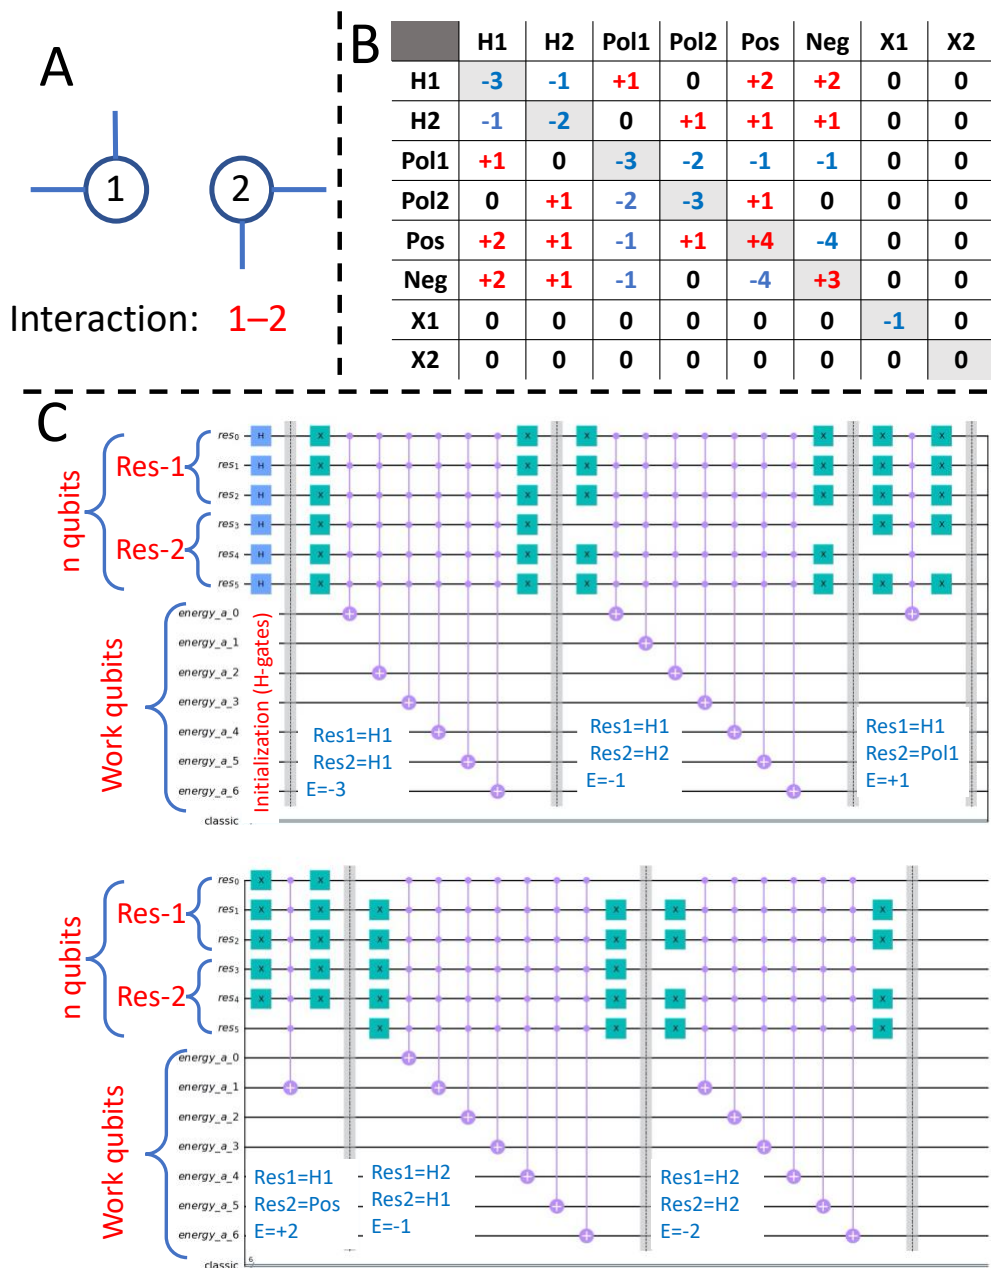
A

1

2

Interaction: 1–2

B

| | H1 | H2 | Pol1 | Pol2 | Pos | Neg | X1 | X2 |
|---|---|---|---|---|---|---|---|---|
| H1 | -3 | -1 | +1 | 0 | +2 | +2 | 0 | 0 |
| H2 | -1 | -2 | 0 | +1 | +1 | +1 | 0 | 0 |
| Pol1 | +1 | 0 | -3 | -2 | -1 | -1 | 0 | 0 |
| Pol2 | 0 | +1 | -2 | -3 | +1 | 0 | 0 | 0 |
| Pos | +2 | +1 | -1 | +1 | +4 | -4 | 0 | 0 |
| Neg | +2 | +1 | -1 | 0 | -4 | +3 | 0 | 0 |
| X1 | 0 | 0 | 0 | 0 | 0 | 0 | -1 | 0 |
| X2 | 0 | 0 | 0 | 0 | 0 | 0 | 0 | 0 |

C

n qubits
Res-1
Res-2
Work qubits

$res_0$ $res_1$ $res_2$ $res_3$ $res_4$ $res_5$
energy_a_0 energy_a_1 energy_a_2 energy_a_3 energy_a_4 energy_a_5 energy_a_6
classic

Initialization (H-gates)

Res1=H1
Res2=H1
E=-3

Res1=H1
Res2=H2
E=-1

Res1=H1
Res2=Pol1
E=+1

n qubits
Res-1
Res-2
Work qubits

$res_0$ $res_1$ $res_2$ $res_3$ $res_4$ $res_5$
energy_a_0 energy_a_1 energy_a_2 energy_a_3 energy_a_4 energy_a_5 energy_a_6
classic

Res1=H1
Res2=Pos
E=+2

Res1=H2
Res2=H1
E=-1

Res1=H2
Res2=H2
E=-2